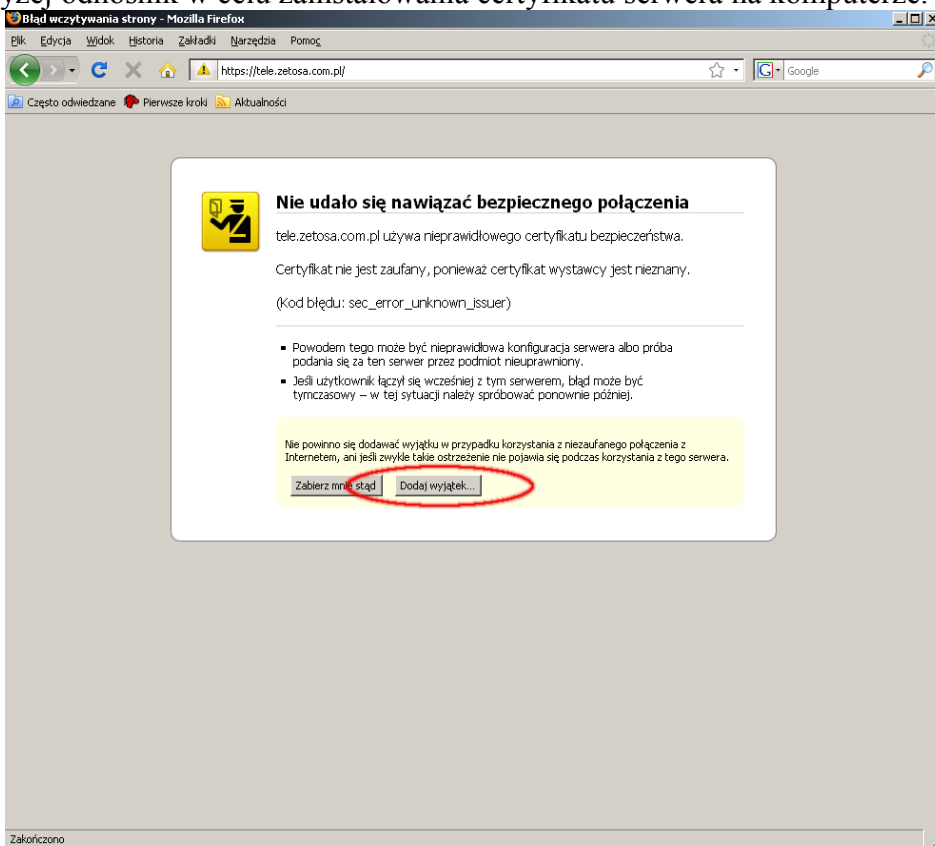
yżej odnośnik w celu zainstalowania certyfikatu serwera na komputerze.

Błąd wczytywania strony - Mozilla Firefox

Plik Edycja Widok Historia Zakładki Narzędzia Pomoc

https://tele.zetosa.com.pl/

Google

Często odwiedzane Pierwsze kroki Aktualności

Nie udało się nawiązać bezpiecznego połączenia

tele.zetosa.com.pl używa nieprawidłowego certyfikatu bezpieczeństwa.

Certyfikat nie jest zaufany, ponieważ certyfikat wystawcy jest nieznany.

(Kod błędu: sec_error_unknown_issuer)

- Powodem tego może być nieprawidłowa konfiguracja serwera albo próba podania się za ten serwer przez podmiot nieuprawniony.
- Jeśli użytkownik łączył się wcześniej z tym serwerem, błąd może być tymczasowy – w tej sytuacji należy spróbować ponownie później.

Nie powinno się dodawać wyjątku w przypadku korzystania z niezaufanego połączenia z Internetem, ani jeśli zwykle takie ostrzeżenie nie pojawia się podczas korzystania z tego serwera.

Zabierz mnie stąd

Dodaj wyjątek...

Zakończono